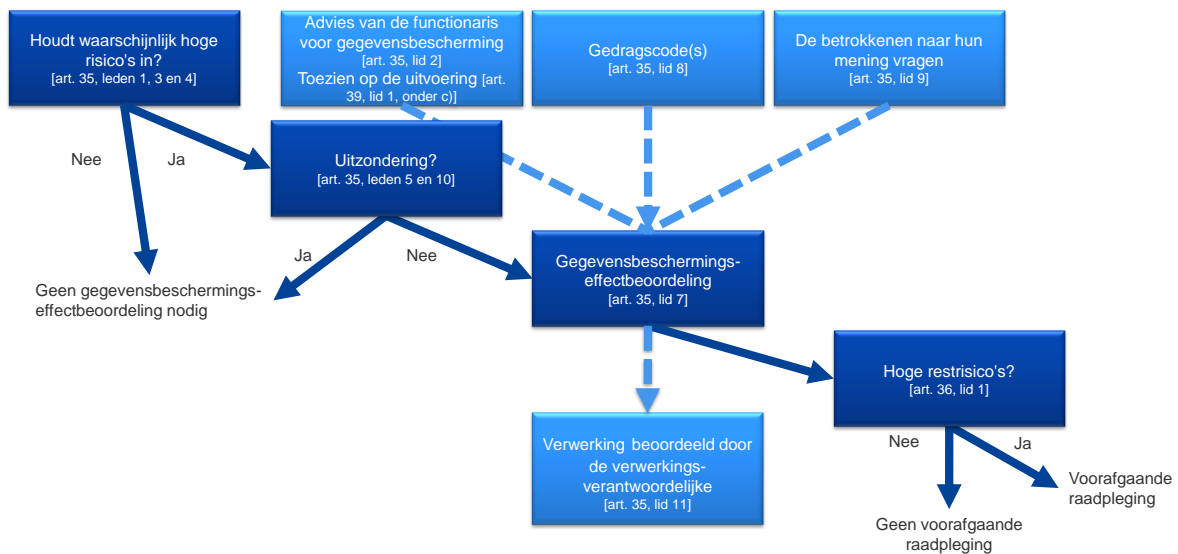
Houdt waarschijnlijk hoge risico's in?
[art. 35, leden 1, 3 en 4]

Advies van de functionaris voor gegevensbescherming
[art. 35, lid 2]
Toezien op de uitvoering [art. 39, lid 1, onder c)]

Gedragscode(s)
[art. 35, lid 8]

De betrokkenen naar hun mening vragen
[art. 35, lid 9]

Nee

Ja

Uitzondering?
[art. 35, leden 5 en 10]

Ja

Nee

Geen gegevensbeschermingseffectbeoordeling nodig

Gegevensbeschermingseffectbeoordeling
[art. 35, lid 7]

Hoge restrisico's?
[art. 36, lid 1]

Nee

Ja

Verwerking beoordeeld door de verwerkingsverantwoordelijke
[art. 35, lid 11]

Voorafgaande raadpleging

Geen voorafgaande raadpleging